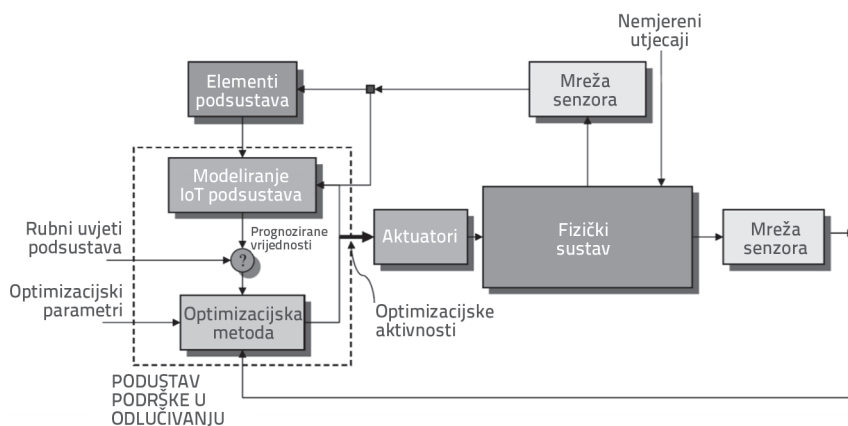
Nemjereni utjecaji

Elementi podsustava

Mreža senzora

Modeliranje IoT podsustava

Rubni uvjeti podsustava

Prognozirane vrijednosti

?

Aktuatori

Fizički sustav

Mreža senzora

Optimizacijski parametri

Optimizacijska metoda

Optimizacijske aktivnosti

PODUSTAV PODRŠKE U ODLUČIVANJU